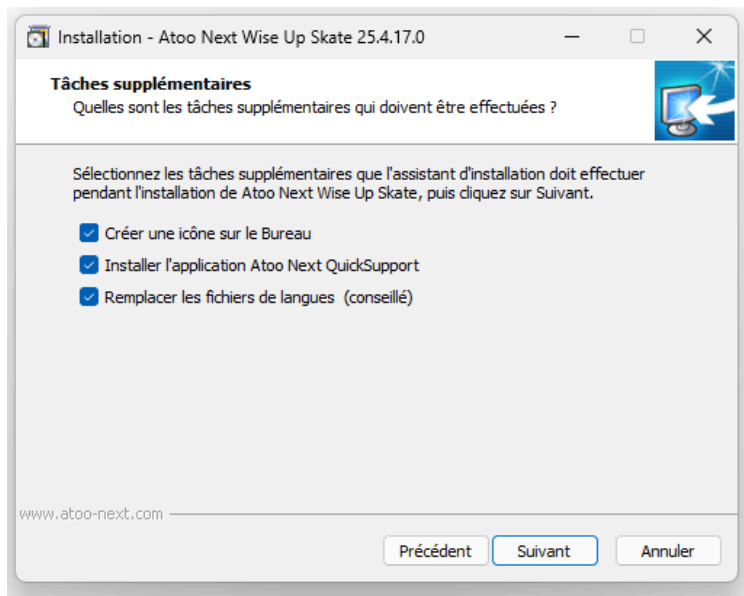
Installation - Atoo Next Wise Up Skate 25.4.17.0

Tâches supplémentaires
Quelles sont les tâches supplémentaires qui doivent être effectuées ?

Sélectionnez les tâches supplémentaires que l'assistant d'installation doit effectuer pendant l'installation de Atoo Next Wise Up Skate, puis cliquez sur Suivant.

Créer une icône sur le Bureau
Installer l'application Atoo Next QuickSupport
Remplacer les fichiers de langues (conseillé)

www.atoo-next.com

Précédent
Suivant
Annuler